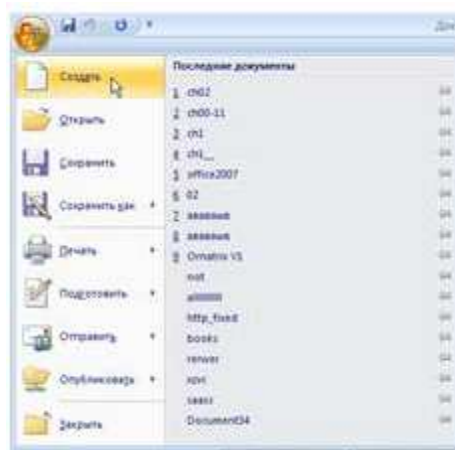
Создать
Открыть
Сохранить
Сохранить как
Печать
Подготовить
Отправить
Опубликовать
Закрыть

Последние документы
1 ch02
2 ch00-11
3 ch1
4 ch1_
5 office2007
6 02
7 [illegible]
8 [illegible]
9 Omatrix VS
mst
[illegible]
http_fixed
books
renwer
xpvc
saasc
Document34

Док